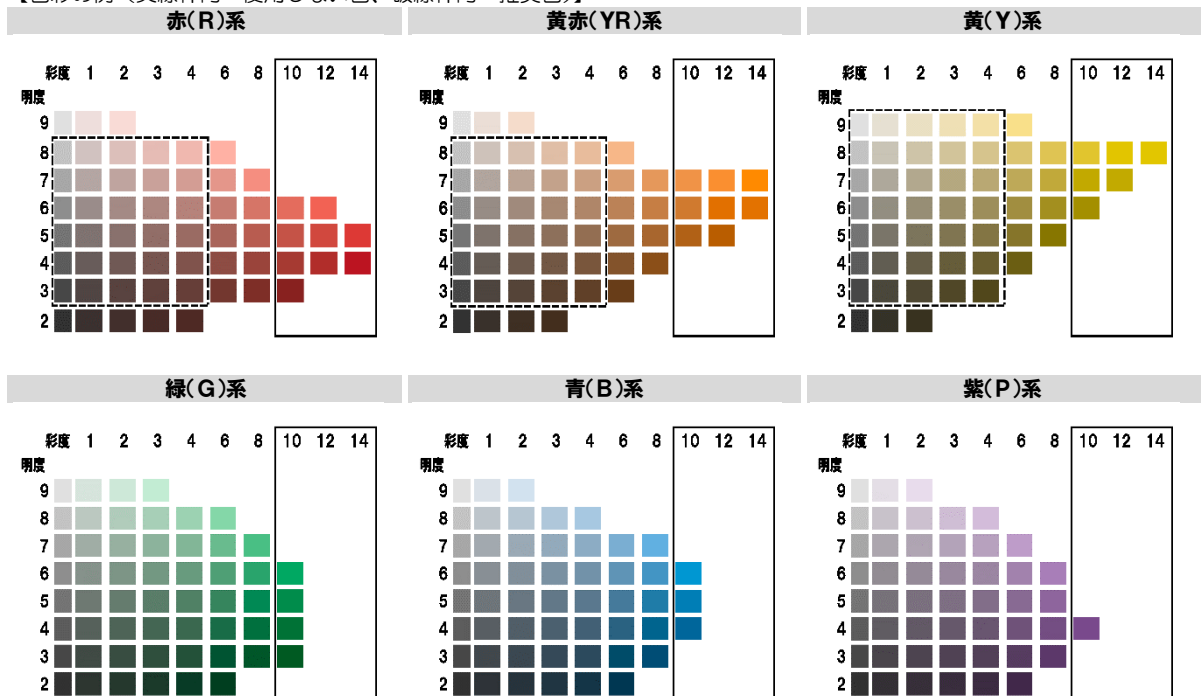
【色彩の例（実線枠内＝使用しない色、破線枠内＝推奨色）】

赤(R)系

彩度 1 2 3 4 6 8 10 12 14
明度
9
8
7
6
5
4
3
2

黄赤(YR)系

彩度 1 2 3 4 6 8 10 12 14
明度
9
8
7
6
5
4
3
2

黄(Y)系

彩度 1 2 3 4 6 8 10 12 14
明度
9
8
7
6
5
4
3
2

緑(G)系

彩度 1 2 3 4 6 8 10 12 14
明度
9
8
7
6
5
4
3
2

青(B)系

彩度 1 2 3 4 6 8 10 12 14
明度
9
8
7
6
5
4
3
2

紫(P)系

彩度 1 2 3 4 6 8 10 12 14
明度
9
8
7
6
5
4
3
2